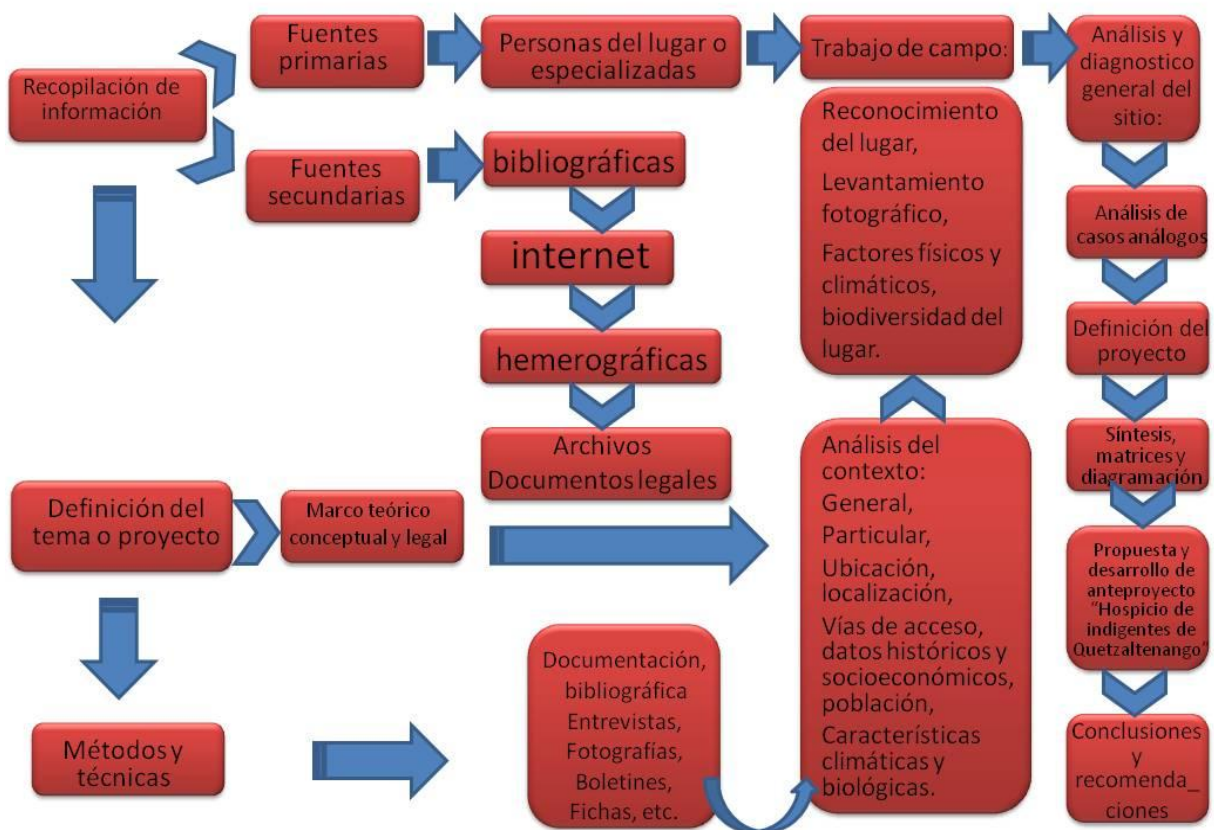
Recopilación de información

Fuentes primarias

Personas del lugar o especializadas

Trabajo de campo:

Análisis y diagnostico general del sitio:

Fuentes secundarias

bibliográficas

internet

hemerográficas

Archivos Documentos legales

Reconocimiento del lugar,

Levantamiento fotográfico,

Factores físicos y climáticos, biodiversidad del lugar.

Análisis de casos análogos

Definición del proyecto

Síntesis, matrices y diagramación

Definición del tema o proyecto

Marco teórico conceptual y legal

Análisis del contexto:

General,

Particular,

Ubicación, localización,

Vías de acceso, datos históricos y socioeconómicos, población,

Características climáticas y biológicas.

Propuesta y desarrollo de anteproyecto "Hospicio de indigentes de Quetzaltenango"

Métodos y técnicas

Documentación, bibliográfica Entrevistas, Fotografías, Boletines, Fichas, etc.

Conclusiones y recomenda_ ciones